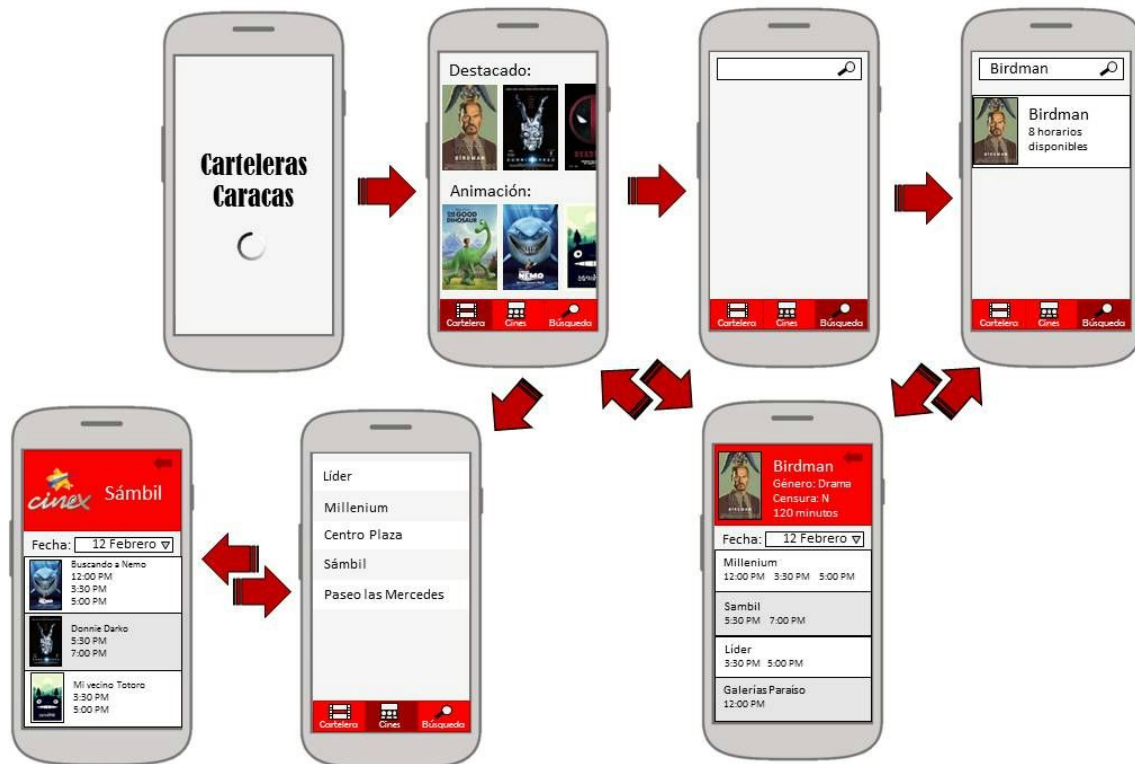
Carteleras Caracas

Destacado:

BIRDMAN

Animación:

THE GOOD DINOSAUR

NEMO

Cartelera Cines Búsqueda

Cartelera Cines Búsqueda

Birdman

Birdman
8 horarios disponibles

Cartelera Cines Búsqueda

cinex Sámbil

Fecha: 12 Febrero

Buscando a Nemo
12:00 PM
3:30 PM
5:00 PM

Donnie Darko
5:30 PM
7:00 PM

Mi vecino Totoro
3:30 PM
5:00 PM

Líder
Millenium
Centro Plaza
Sámbil
Paseo las Mercedes

Cartelera Cines Búsqueda

Birdman
Género: Drama
Censura: N
120 minutos

Fecha: 12 Febrero

Millenium
12:00 PM 3:30 PM 5:00 PM

Sambil
5:30 PM 7:00 PM

Líder
3:30 PM 5:00 PM

Galerías Paraíso
12:00 PM